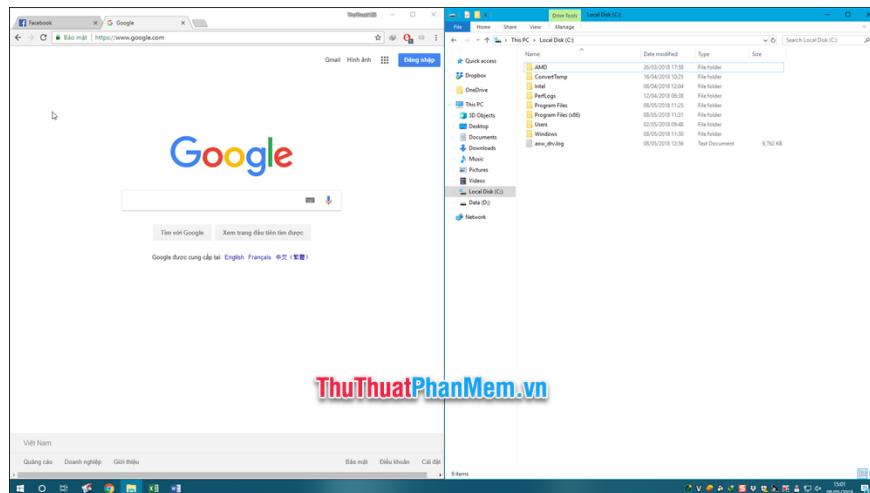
Facebook
Google
ThuThuatPM
Bảo mật | https://www.google.com
Gmail Hình ảnh
Đăng nhập
Google
Tìm với Google
Xem trang đầu tiên tìm được
Google được cung cấp tại: English Français 中文（繁體）
Việt Nam
Quảng cáo Doanh nghiệp Giới thiệu
Bảo mật Điều khoản Cài đặt

Drive Tools Local Disk (C:)
File Home Share View Manage
This PC > Local Disk (C:)
Search Local Disk (C:)
Quick access
Dropbox
OneDrive
This PC
3D Objects
Desktop
Documents
Downloads
Music
Pictures
Videos
Local Disk (C:)
Data (D:)
Network

| Name | Date modified | Type | Size |
|---|---|---|---|
| AMD | 26/03/2018 17:58 | File folder | |
| ConvertTemp | 16/04/2018 10:25 | File folder | |
| Intel | 06/04/2018 12:04 | File folder | |
| PerfLogs | 12/04/2018 06:38 | File folder | |
| Program Files | 08/05/2018 11:25 | File folder | |
| Program Files (x86) | 08/05/2018 11:31 | File folder | |
| Users | 02/05/2018 09:48 | File folder | |
| Windows | 08/05/2018 11:30 | File folder | |
| aow_drv.log | 08/05/2018 12:56 | Text Document | 9,762 KB |

9 items
ThuThuatPhanMem.vn
15:01
08/05/2018